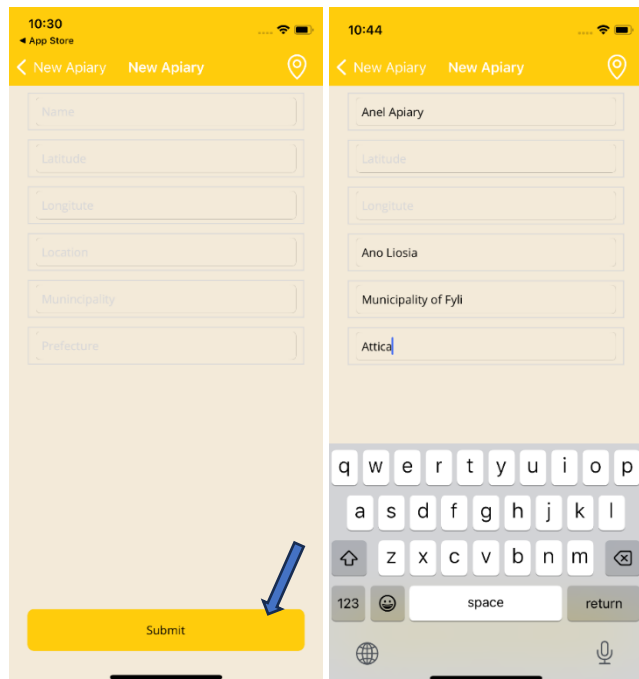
10:30
◂ App Store
New Apiary New Apiary

Name
Latitude
Longitute
Location
Munincipality
Prefecture

Submit

10:44
New Apiary New Apiary

Anel Apiary
Latitude
Longitute
Ano Liosia
Municipality of Fyli
Attica

q w e r t y u i o p
a s d f g h j k l
z x c v b n m
123 space return